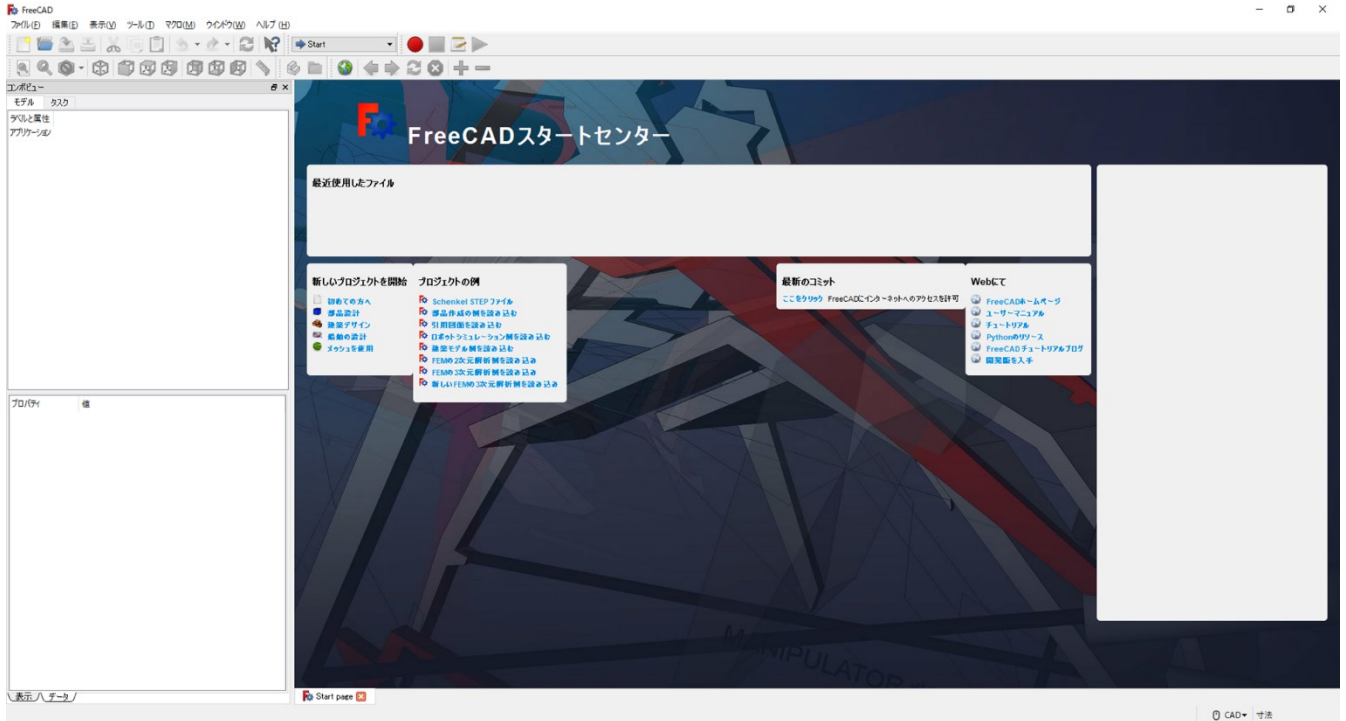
FreeCAD
ファイル(F) 編集(E) 表示(V) ツール(T) マクロ(M) ウインドウ(W) ヘルプ(H)
Start
コンボビュー
モデル タスク
ラベルと属性
アプリケーション
プロパティ 値
表示 データ

FreeCADスタートセンター

最近使用したファイル

新しいプロジェクトを開始
初めての方へ
部品設計
建築デザイン
艦船の設計
メッシュを使用

プロジェクトの例
Schenkel STEP ファイル
部品作成の例を読み込む
引用図面を読み込む
ロボットシミュレーション例を読み込む
建築モデル例を読み込む
FEMの2次元解析例を読み込み
FEMの3次元解析例を読み込み
新しいFEMの3次元解析例を読み込み

最新のコミット
ここをクリック FreeCADにインターネットへのアクセスを許可

Webにて
FreeCADホームページ
ユーザーマニュアル
チュートリアル
Pythonのリソース
FreeCADチュートリアルブログ
開発版を入手

MANIPULATOR

Start page

CAD 寸法